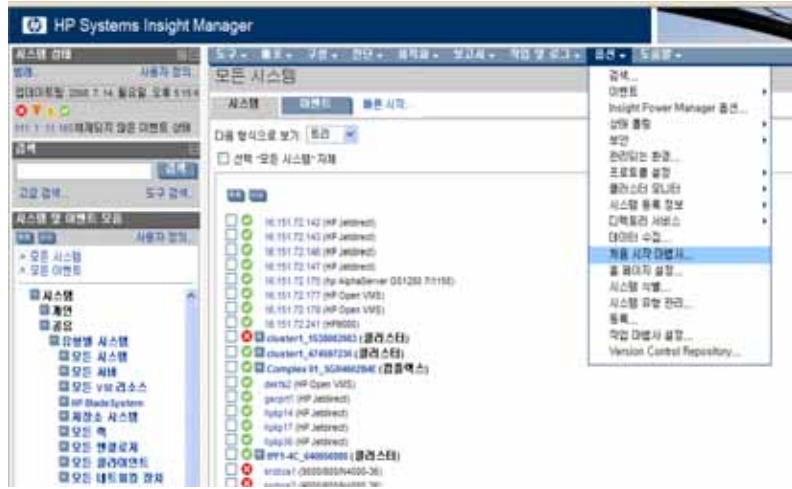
HP Systems Insight Manager

시스템 상태
범례... 사용자 정의...
업데이트됨: 2008. 7. 14. 월요일, 오후 5:19:4
0 7 0 0
111 1 11 165미해결된 모든 이벤트 상태

검색
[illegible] 검색
고급 검색... 도구 검색...

시스템 및 이벤트 모음
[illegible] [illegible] 사용자 정의...
» 모든 시스템
» 모든 이벤트

시스템
개인
공유
유형별 시스템
모든 시스템
모든 서버
모든 VM 리소스
HP BladeSystem
제장소 시스템
모든 랙
모든 엔클로저
모든 클라이언트
모든 네트워크 장치

도구 보기 구성 진단 원격 보고서 작업 및 로그 옵션 도움말

모든 시스템

시스템 이벤트 빠른 시작...

다음 형식으로 보기: 트리
선택 "모든 시스템" 자체

16.151.72.142 (HP Jetdirect)
16.151.72.143 (HP Jetdirect)
16.151.72.146 (HP Jetdirect)
16.151.72.147 (HP Jetdirect)
16.151.72.175 (hp AlphaServer GS1280 7/1150)
16.151.72.177 (HP Open VMS)
16.151.72.179 (HP Open VMS)
16.151.72.241 (HP8000)
cluster1_1535002663 (클러스터)
cluster1_474697236 (클러스터)
Complex 01_SGH462B4E (컴플렉스)
dwt62 (HP Open VMS)
gecpr1 (HP Jetdirect)
hplp14 (HP Jetdirect)
hplp17 (HP Jetdirect)
hplp38 (HP Jetdirect)
FF1-4C_640656080 (클러스터)
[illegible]
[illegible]

검색...
이벤트
Insight Power Manager 옵션...
상태 폴링
보안
관리되는 환경...
프로토콜 설정
클러스터 모니터
시스템 등록 정보
디렉토리 서비스
데이터 수집...
처음 시작 마법사...
홈 페이지 설정...
시스템 식별...
시스템 유형 관리...
등록...
작업 마법사 설정...
Version Control Repository...